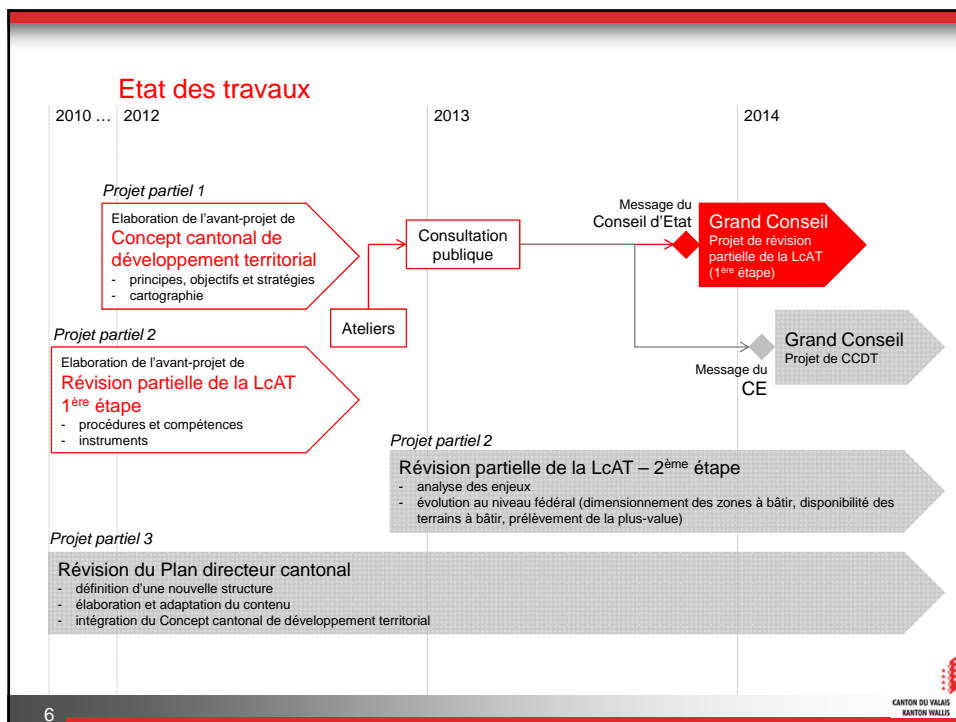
Etat des travaux

2010 … 2012

2013

2014

Projet partiel 1

Elaboration de l'avant-projet de
Concept cantonal de développement territorial
- principes, objectifs et stratégies
- cartographie

Ateliers

Consultation publique

Message du Conseil d'Etat

Grand Conseil
Projet de révision partielle de la LcAT ($1^{ère}$ étape)

Grand Conseil
Projet de CCDT

Message du CE

Projet partiel 2

Elaboration de l'avant-projet de
Révision partielle de la LcAT $1^{ère}$ étape
- procédures et compétences
- instruments

Projet partiel 2

Révision partielle de la LcAT – $2^{ème}$ étape
- analyse des enjeux
- évolution au niveau fédéral (dimensionnement des zones à bâtir, disponibilité des terrains à bâtir, prélèvement de la plus-value)

Projet partiel 3

Révision du Plan directeur cantonal
- définition d'une nouvelle structure
- élaboration et adaptation du contenu
- intégration du Concept cantonal de développement territorial

CANTON DU VALAIS
KANTON WALLIS

6